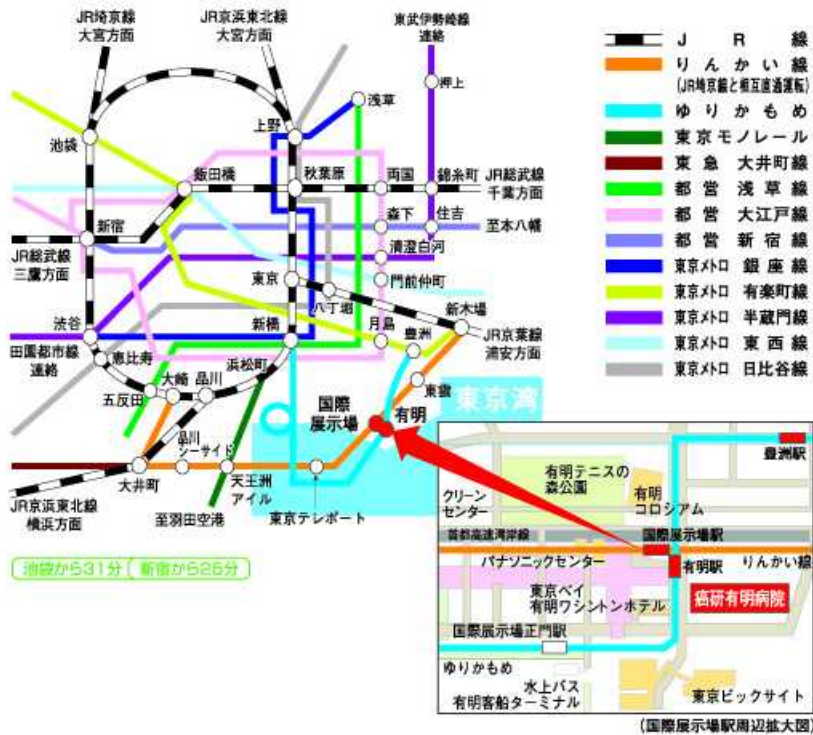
JR埼京線
大宮方面

JR京浜東北線
大宮方面

東武伊勢崎線
連絡

押上

浅草

池袋

上野

秋葉原

両国

錦糸町

JR総武線
千葉方面

飯田橋

森下

住吉

至本八幡

新宿

清澄白河

JR総武線
三鷹方面

門前仲町

東京

八丁堀

新木場

渋谷

新橋

月島

豊洲

JR京葉線
浦安方面

田園都市線
連絡

恵比寿

浜松町

大崎

品川

東雲

五反田

国際
展示場

有明

東京湾

品川
シーサイド

天王洲
アイル

大井町

JR京浜東北線
横浜方面

至羽田空港

東京テレポート

池袋から31分　新宿から25分

J　R　線
りんかい線
(JR埼京線と相互直通運転)
ゆりかもめ
東京モノレール
東急　大井町線
都営　浅草線
都営　大江戸線
都営　新宿線
東京メトロ　銀座線
東京メトロ　有楽町線
東京メトロ　半蔵門線
東京メトロ　東西線
東京メトロ　日比谷線

豊洲駅

有明テニスの
森公園

クリーン
センター

有明
コロシアム

首都高速湾岸線

国際展示場駅

パナソニックセンター

りんかい線

有明駅

東京ベイ
有明ワシントンホテル

癌研有明病院

国際展示場正門駅

ゆりかもめ

水上バス
有明客船ターミナル

東京ビックサイト

(国際展示場駅周辺拡大図)